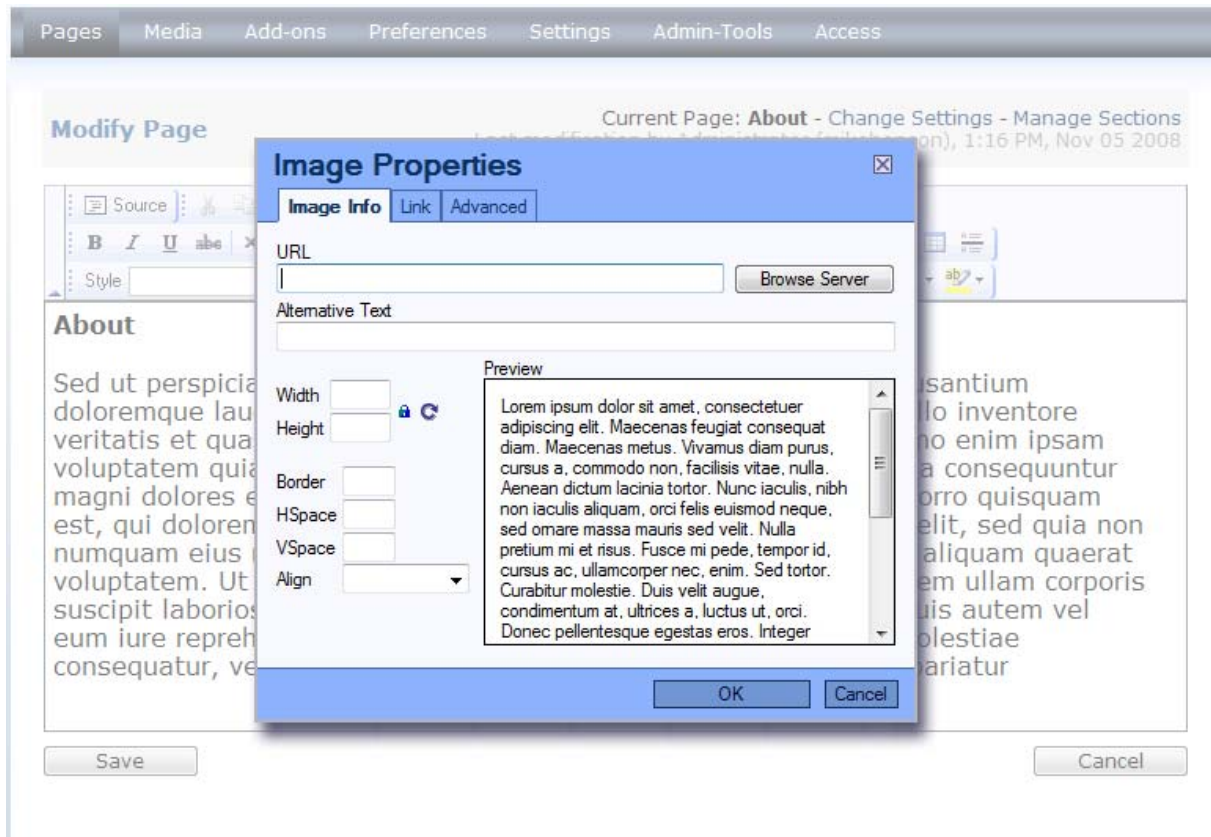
Pages Media Add-ons Preferences Settings Admin-Tools Access

Modify Page

Current Page: **About** - Change Settings - Manage Sections
Last modification by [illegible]on), 1:16 PM, Nov 05 2008

Source

B I U abc

Style

About

Sed ut perspicia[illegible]usantium doloremque lau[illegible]llo inventore veritatis et qua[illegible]no enim ipsam voluptatem quia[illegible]a consequuntur magni dolores e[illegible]orro quisquam est, qui dolorem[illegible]elit, sed quia non numquam eius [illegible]aliquam quaerat voluptatem. Ut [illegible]em ullam corporis suscipit laborios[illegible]uis autem vel eum iure repreh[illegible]olestiae consequatur, ve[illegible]ariatur

Image Properties

Image Info | Link | Advanced

URL

Browse Server

Alternative Text

Width

Height

Border

HSpace

VSpace

Align

Preview

Lorem ipsum dolor sit amet, consectetuer adipiscing elit. Maecenas feugiat consequat diam. Maecenas metus. Vivamus diam purus, cursus a, commodo non, facilisis vitae, nulla. Aenean dictum lacinia tortor. Nunc iaculis, nibh non iaculis aliquam, orci felis euismod neque, sed ornare massa mauris sed velit. Nulla pretium mi et risus. Fusce mi pede, tempor id, cursus ac, ullamcorper nec, enim. Sed tortor. Curabitur molestie. Duis velit augue, condimentum at, ultrices a, luctus ut, orci. Donec pellentesque egestas eros. Integer

OK Cancel

Save

Cancel